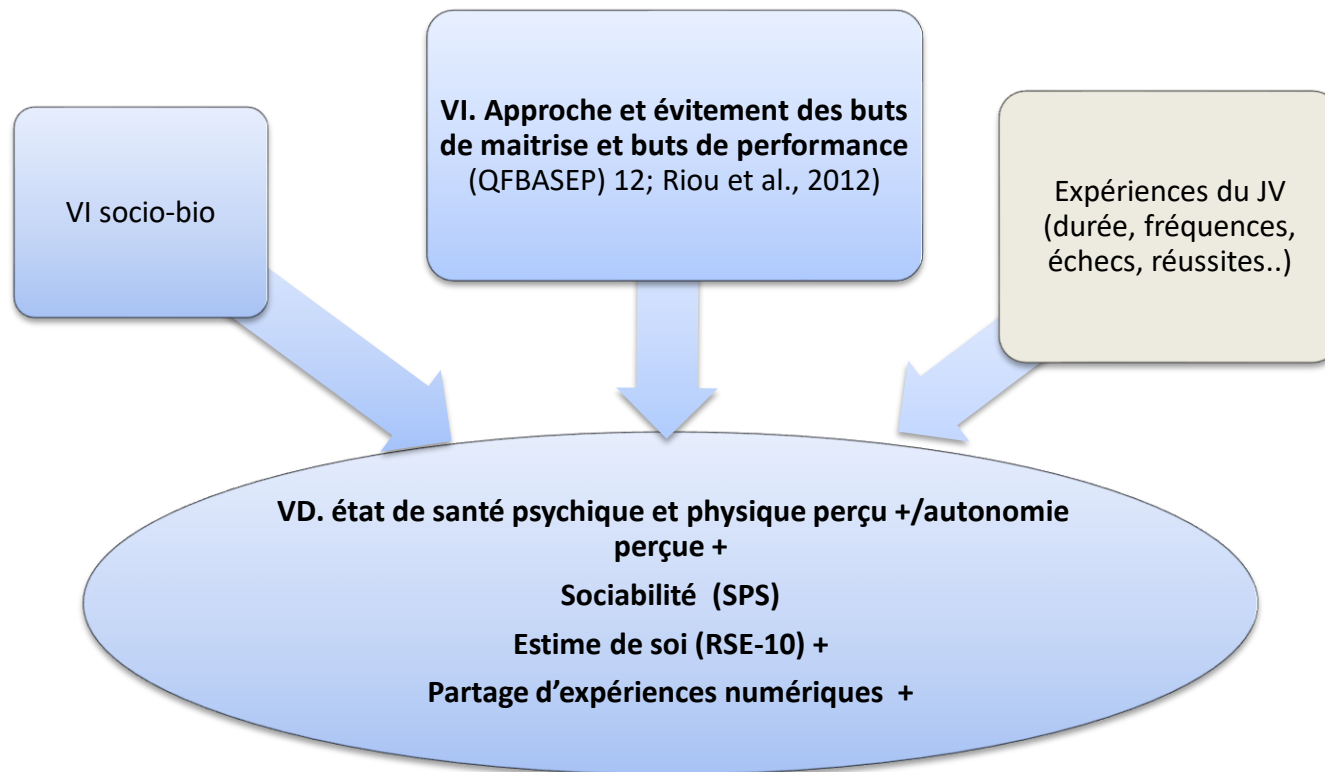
VI socio-bio

**VI. Approche et évitement des buts de maitrise et buts de performance** (QFBASEP) 12; Riou et al., 2012)

Expériences du JV (durée, fréquences, échecs, réussites..)

**VD. état de santé psychique et physique perçu +/autonomie perçue +**

**Sociabilité (SPS)**

**Estime de soi (RSE-10) +**

**Partage d'expériences numériques +**